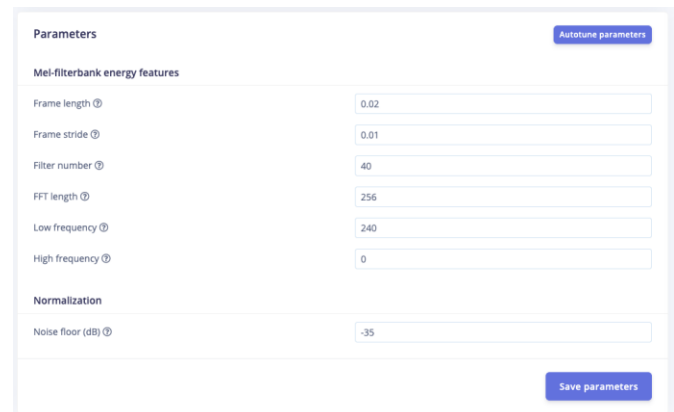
Parameters

Autotune parameters

Mel-filterbank energy features

Frame length ⓘ 0.02

Frame stride ⓘ 0.01

Filter number ⓘ 40

FFT length ⓘ 256

Low frequency ⓘ 240

High frequency ⓘ 0

Normalization

Noise floor (dB) ⓘ -35

Save parameters